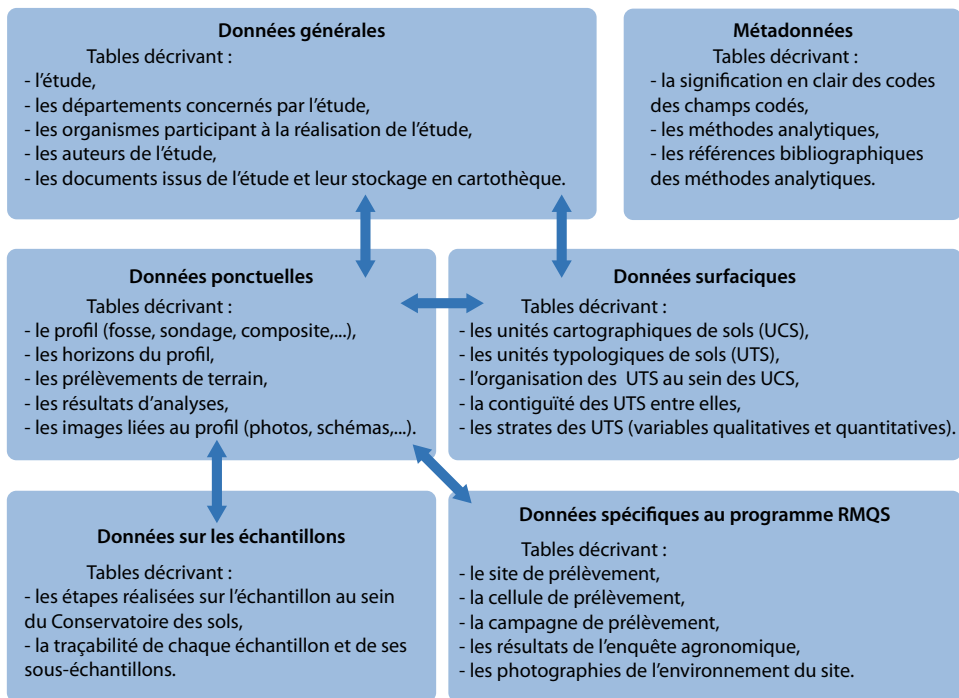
**Données générales**

Tables décrivant :
- l'étude,
- les départements concernés par l'étude,
- les organismes participant à la réalisation de l'étude,
- les auteurs de l'étude,
- les documents issus de l'étude et leur stockage en cartothèque.

**Métadonnées**

Tables décrivant :
- la signification en clair des codes des champs codés,
- les méthodes analytiques,
- les références bibliographiques des méthodes analytiques.

**Données ponctuelles**

Tables décrivant :
- le profil (fosse, sondage, composite,...),
- les horizons du profil,
- les prélèvements de terrain,
- les résultats d'analyses,
- les images liées au profil (photos, schémas,...).

**Données surfaciques**

Tables décrivant :
- les unités cartographiques de sols (UCS),
- les unités typologiques de sols (UTS),
- l'organisation des UTS au sein des UCS,
- la contiguïté des UTS entre elles,
- les strates des UTS (variables qualitatives et quantitatives).

**Données sur les échantillons**

Tables décrivant :
- les étapes réalisées sur l'échantillon au sein du Conservatoire des sols,
- la traçabilité de chaque échantillon et de ses sous-échantillons.

**Données spécifiques au programme RMQS**

Tables décrivant :
- le site de prélèvement,
- la cellule de prélèvement,
- la campagne de prélèvement,
- les résultats de l'enquête agronomique,
- les photographies de l'environnement du site.